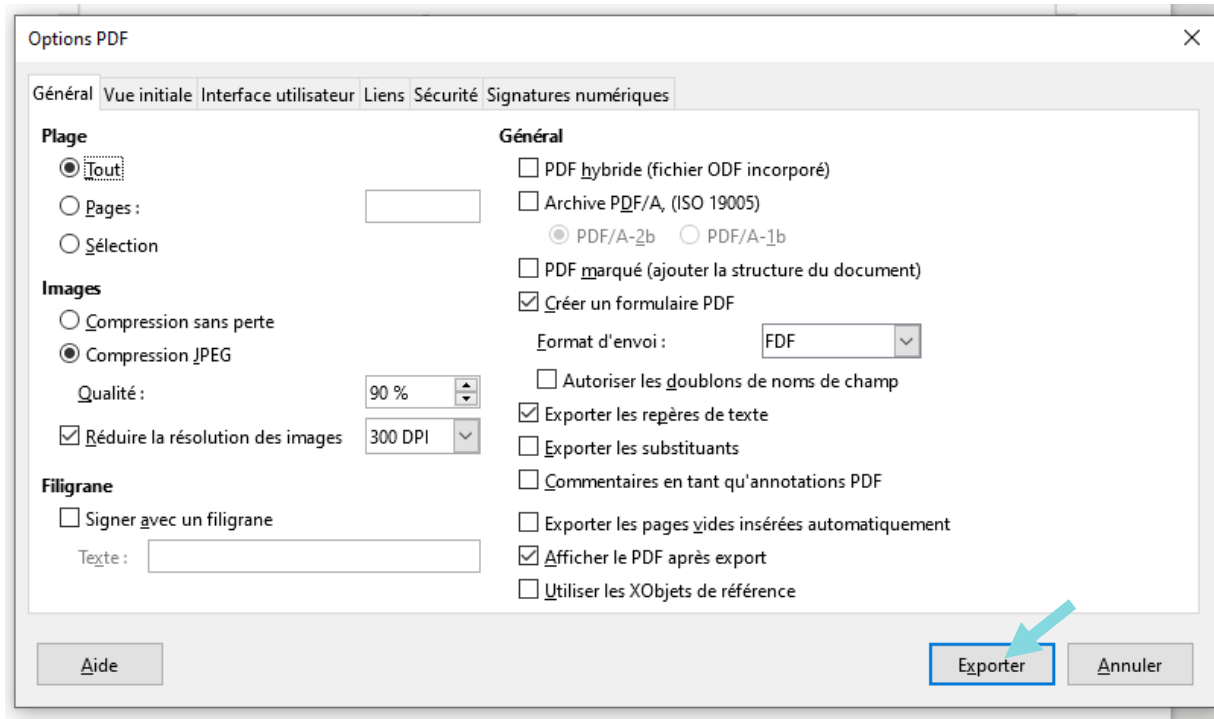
Options PDF

Général | Vue initiale | Interface utilisateur | Liens | Sécurité | Signatures numériques

Plage

Tout

Pages :

Sélection

Images

Compression sans perte

Compression JPEG

Qualité : 90 %

Réduire la résolution des images 300 DPI

Filigrane

Signer avec un filigrane

Texte :

Général

PDF hybride (fichier ODF incorporé)

Archive PDF/A, (ISO 19005)

PDF/A-2b PDF/A-1b

PDF marqué (ajouter la structure du document)

Créer un formulaire PDF

Format d'envoi : FDF

Autoriser les doublons de noms de champ

Exporter les repères de texte

Exporter les substituants

Commentaires en tant qu'annotations PDF

Exporter les pages vides insérées automatiquement

Afficher le PDF après export

Utiliser les XObjets de référence

Aide

Exporter

Annuler